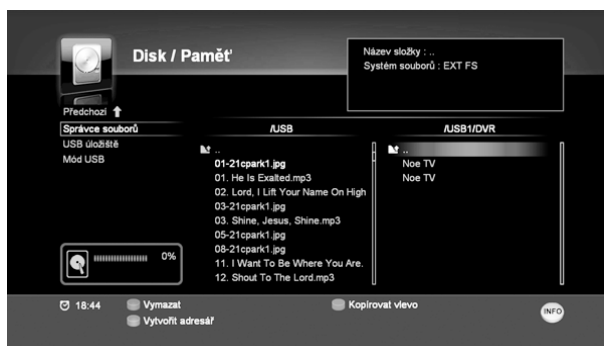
Disk / Paměť

Název složky : ..
Systém souborů : EXT FS

Předchozí

Správce souborů
USB úložiště
Mód USB

0%

/USB

..
01-21cpark1.jpg
01. He Is Exalted.mp3
02. Lord, I Lift Your Name On High
03-21cpark1.jpg
03. Shine, Jesus, Shine.mp3
05-21cpark1.jpg
08-21cpark1.jpg
11. I Want To Be Where You Are.
12. Shout To The Lord.mp3

/USB1/DVR

..
Noe TV
Noe TV

18:44
Vymazat
Vytvořit adresář
Kopírovat vlevo
INFO